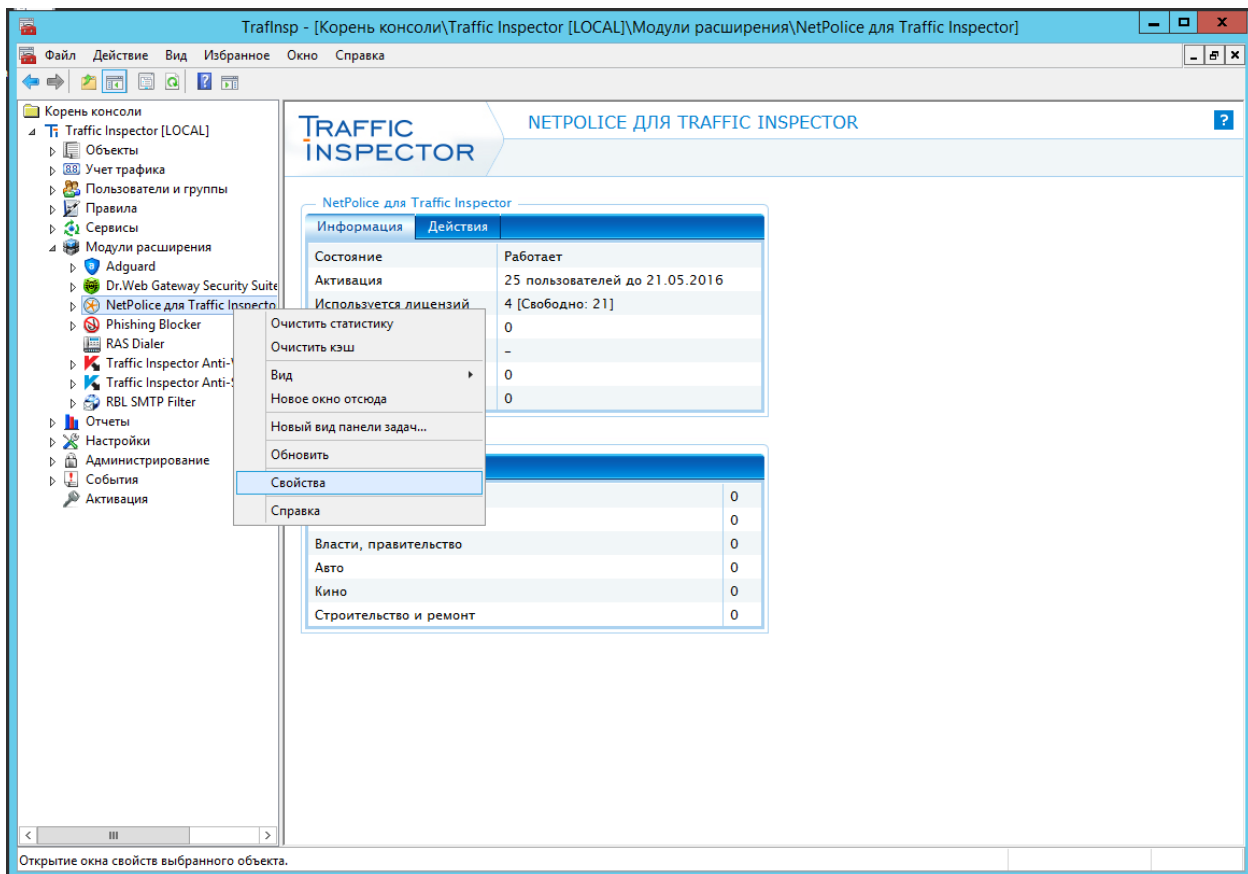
TrafInsp - [Корень консоли\Traffic Inspector [LOCAL]\Модули расширения\NetPolice для Traffic Inspector]

Файл Действие Вид Избранное Окно Справка

Корень консоли
Traffic Inspector [LOCAL]
Объекты
Учет трафика
Пользователи и группы
Правила
Сервисы
Модули расширения
Adguard
Dr.Web Gateway Security Suite
NetPolice для Traffic Inspecto
Phishing Blocker
RAS Dialer
Traffic Inspector Anti-
Traffic Inspector Anti-
RBL SMTP Filter
Отчеты
Настройки
Администрирование
События
Активация

TRAFFIC INSPECTOR

NETPOLICE ДЛЯ TRAFFIC INSPECTOR

?

NetPolice для Traffic Inspector

Информация Действия

| | |
|---|---|
| Состояние | Работает |
| Активация | 25 пользователей до 21.05.2016 |
| Используется лицензий | 4 [Свободно: 21] |
| | 0 |
| | – |
| | 0 |
| | 0 |

Очистить статистику
Очистить кэш
Вид
Новое окно отсюда
Новый вид панели задач...
Обновить
Свойства
Справка

| | |
|---|---|
| | 0 |
| | 0 |
| Власти, правительство | 0 |
| Авто | 0 |
| Кино | 0 |
| Строительство и ремонт | 0 |

Открытие окна свойств выбранного объекта.